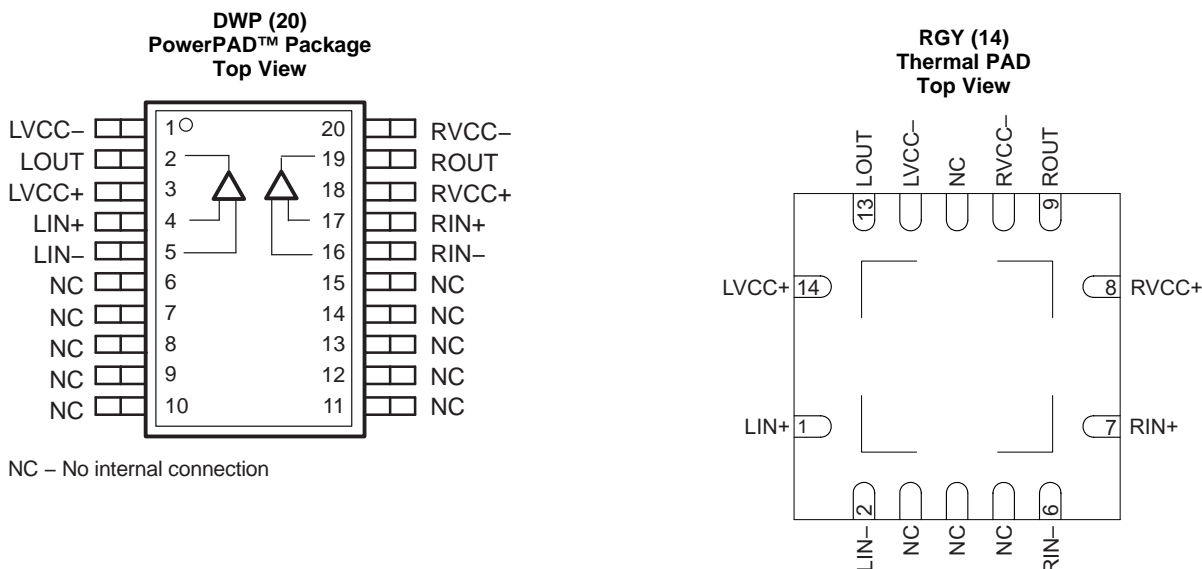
DWP (20)
PowerPAD™ Package
Top View

LVCC– 1 20 RVCC–
LOUT 2 19 ROUT
LVCC+ 3 18 RVCC+
LIN+ 4 17 RIN+
LIN– 5 16 RIN–
NC 6 15 NC
NC 7 14 NC
NC 8 13 NC
NC 9 12 NC
NC 10 11 NC

NC – No internal connection

RGY (14)
Thermal PAD
Top View

LOUT LVCC– NC RVCC– ROUT
13 9

LVCC+ 14 8 RVCC+

LIN+ 1 7 RIN+

2 6
LIN– NC NC NC RIN–